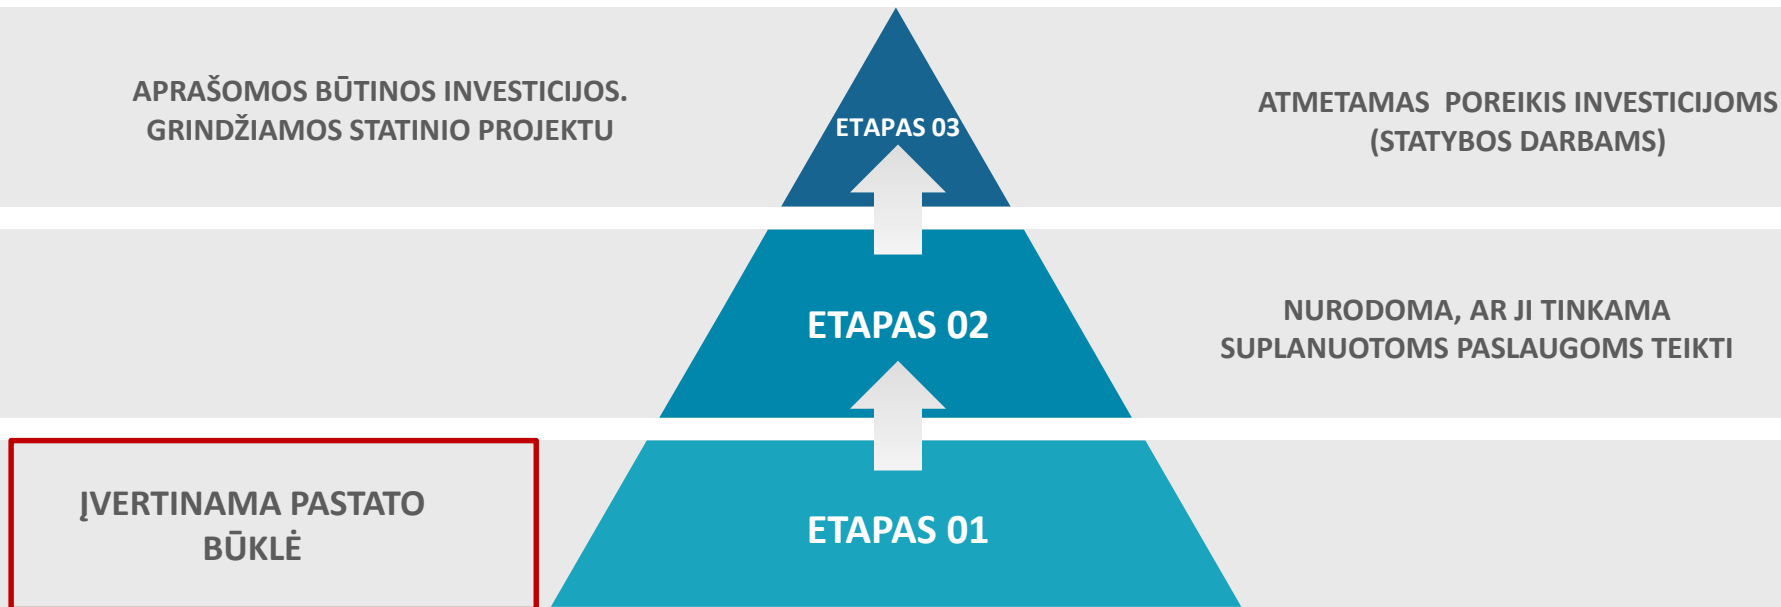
APRAŠOMOS BŪTINOS INVESTICIJOS. GRINDŽIAMOS STATINIO PROJEKTU

ETAPAS 03

ATMETAMAS POREIKIS INVESTICIJOMS (STATYBOS DARBAMS)

ETAPAS 02

NURODOMA, AR JI TINKAMA SUPLANUOTOMS PASLAUGOMS TEIKTI

ĮVERTINAMA PASTATO BŪKLĖ

ETAPAS 01